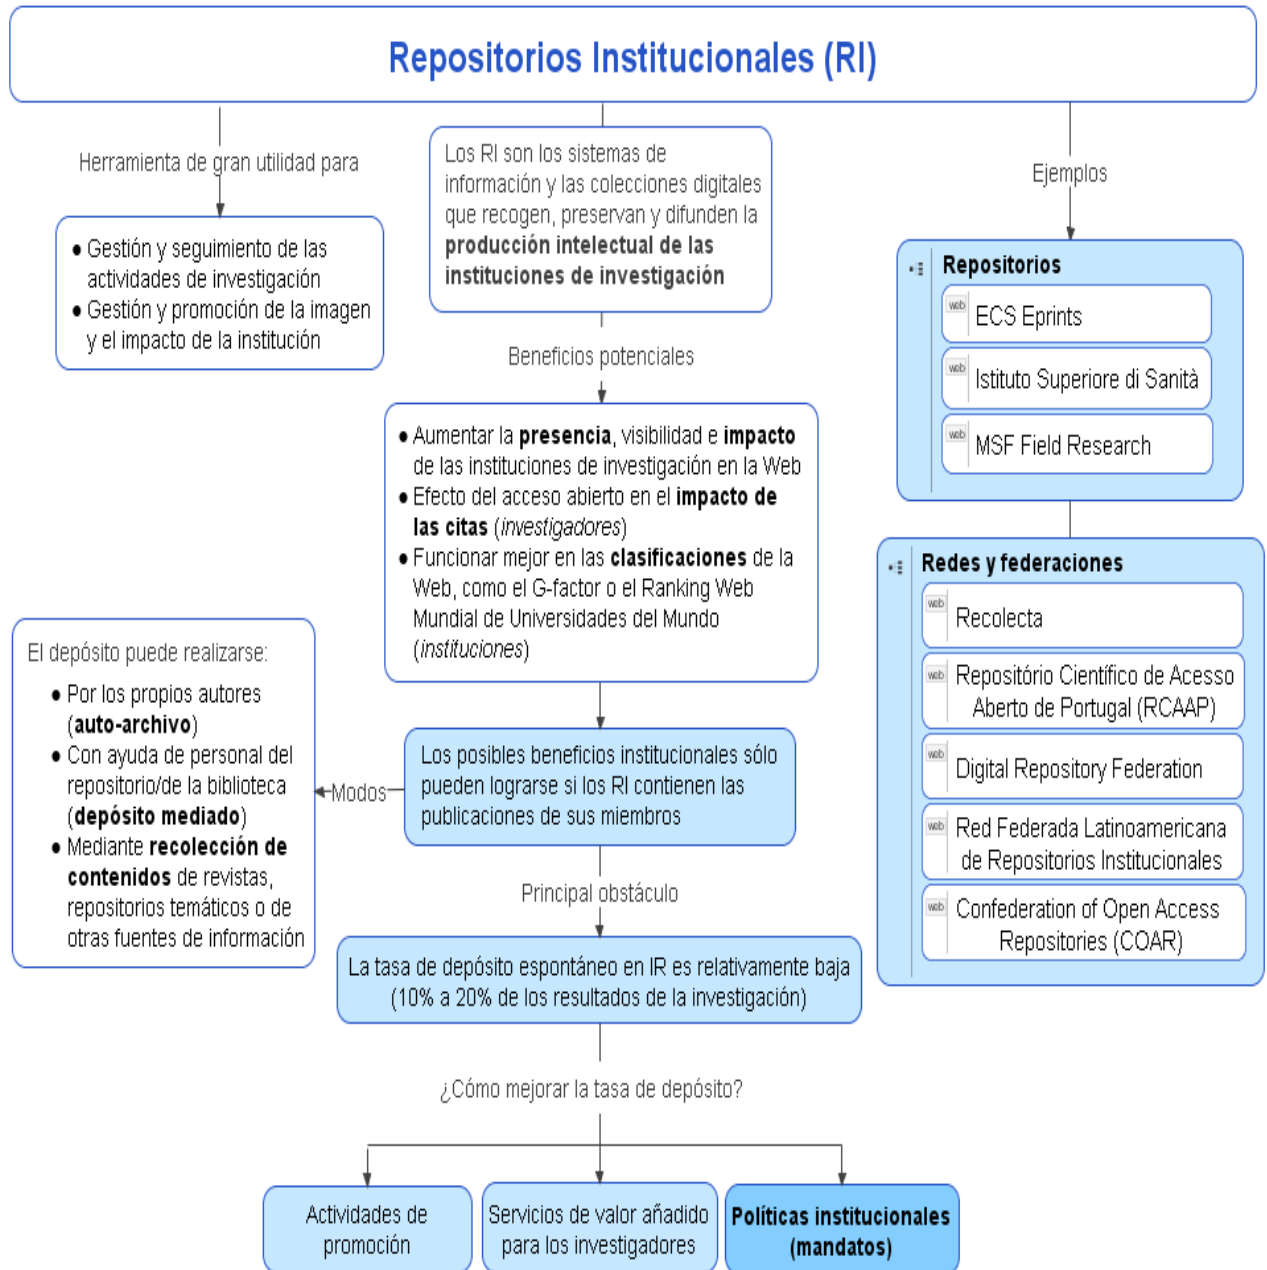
Repositorios Institucionales (RI)

Herramienta de gran utilidad para

• Gestión y seguimiento de las actividades de investigación
• Gestión y promoción de la imagen y el impacto de la institución

Los RI son los sistemas de información y las colecciones digitales que recogen, preservan y difunden la **producción intelectual de las instituciones de investigación**

Ejemplos

Repositorios

web ECS Eprints

web Istituto Superiore di Sanità

web MSF Field Research

Beneficios potenciales

• Aumentar la **presencia**, visibilidad e **impacto** de las instituciones de investigación en la Web
• Efecto del acceso abierto en el **impacto de las citas** (*investigadores*)
• Funcionar mejor en las **clasificaciones** de la Web, como el G-factor o el Ranking Web Mundial de Universidades del Mundo (*instituciones*)

Redes y federaciones

web Recolecta

web Repositório Científico de Acesso Aberto de Portugal (RCAAP)

web Digital Repository Federation

web Red Federada Latinoamericana de Repositorios Institucionales

web Confederation of Open Access Repositories (COAR)

El depósito puede realizarse:

• Por los propios autores (**auto-archivo**)
• Con ayuda de personal del repositorio/de la biblioteca (**depósito mediado**)
• Mediante **recolección de contenidos** de revistas, repositorios temáticos o de otras fuentes de información

Modos

Los posibles beneficios institucionales sólo pueden lograrse si los RI contienen las publicaciones de sus miembros

Principal obstáculo

La tasa de depósito espontáneo en IR es relativamente baja (10% a 20% de los resultados de la investigación)

¿Cómo mejorar la tasa de depósito?

Actividades de promoción

Servicios de valor añadido para los investigadores

**Políticas institucionales (mandatos)**